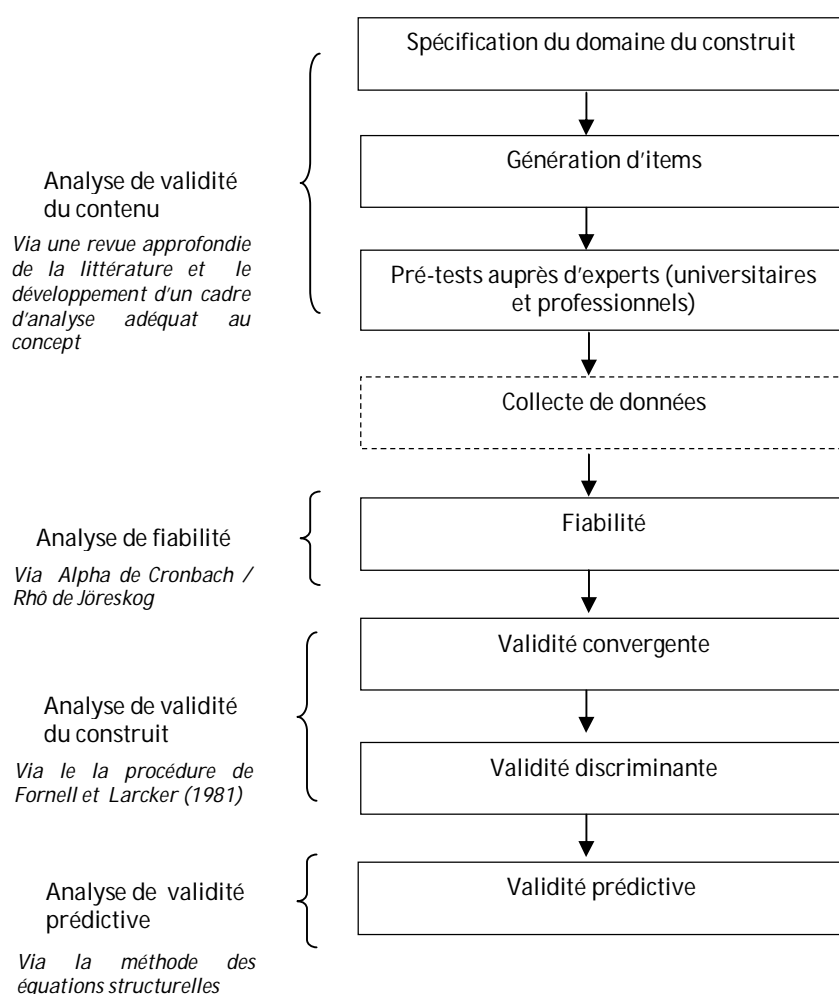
Spécification du domaine du construit

Génération d'items

Pré-tests auprès d'experts (universitaires et professionnels)

Collecte de données

Fiabilité

Validité convergente

Validité discriminante

Validité prédictive

Analyse de validité du contenu

*Via une revue approfondie de la littérature et le développement d'un cadre d'analyse adéquat au concept*

Analyse de fiabilité

*Via Alpha de Cronbach / Rhô de Jöreskog*

Analyse de validité du construit

*Via le la procédure de Fornell et Larcker (1981)*

Analyse de validité prédictive

*Via la méthode des équations structurelles*